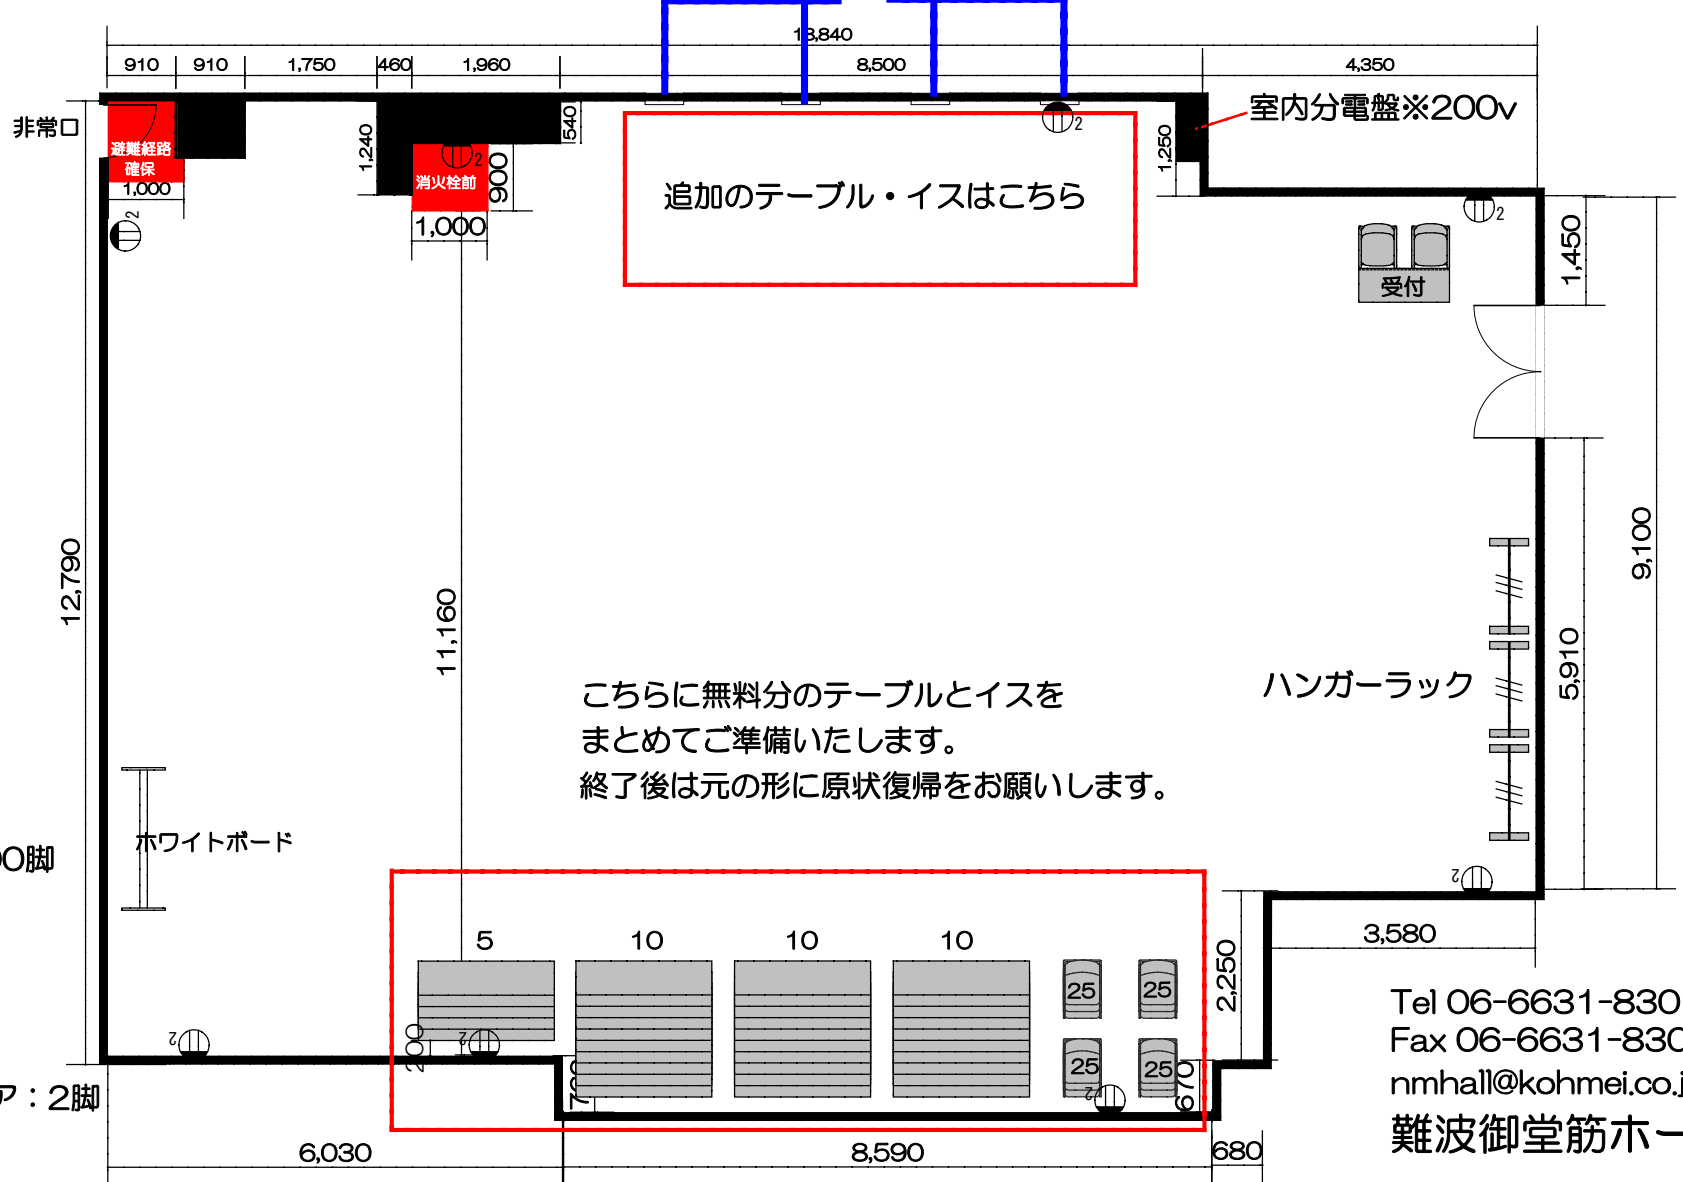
13,840
910
910
1,750
460
1,960
8,500
4,350
非常口
避難経路確保
1,000
1,240
540
消火栓前
900
1,000
追加のテーブル・イスはこちら
1,250
室内分電盤※200v
1,450
受付
9,100
12,790
11,160
こちらに無料分のテーブルとイスをまとめてご準備いたします。
終了後は元の形に原状復帰をお願いします。
ハンガーラック
5,910
ホワイトボード
0脚
3,580
5
10
10
10
25
25
25
25
2,250
200
700
670
ア：2脚
6,030
8,590
680
Tel 06-6631-830
Fax 06-6631-830
nmhall@kohmei.co.j
難波御堂筋ホー